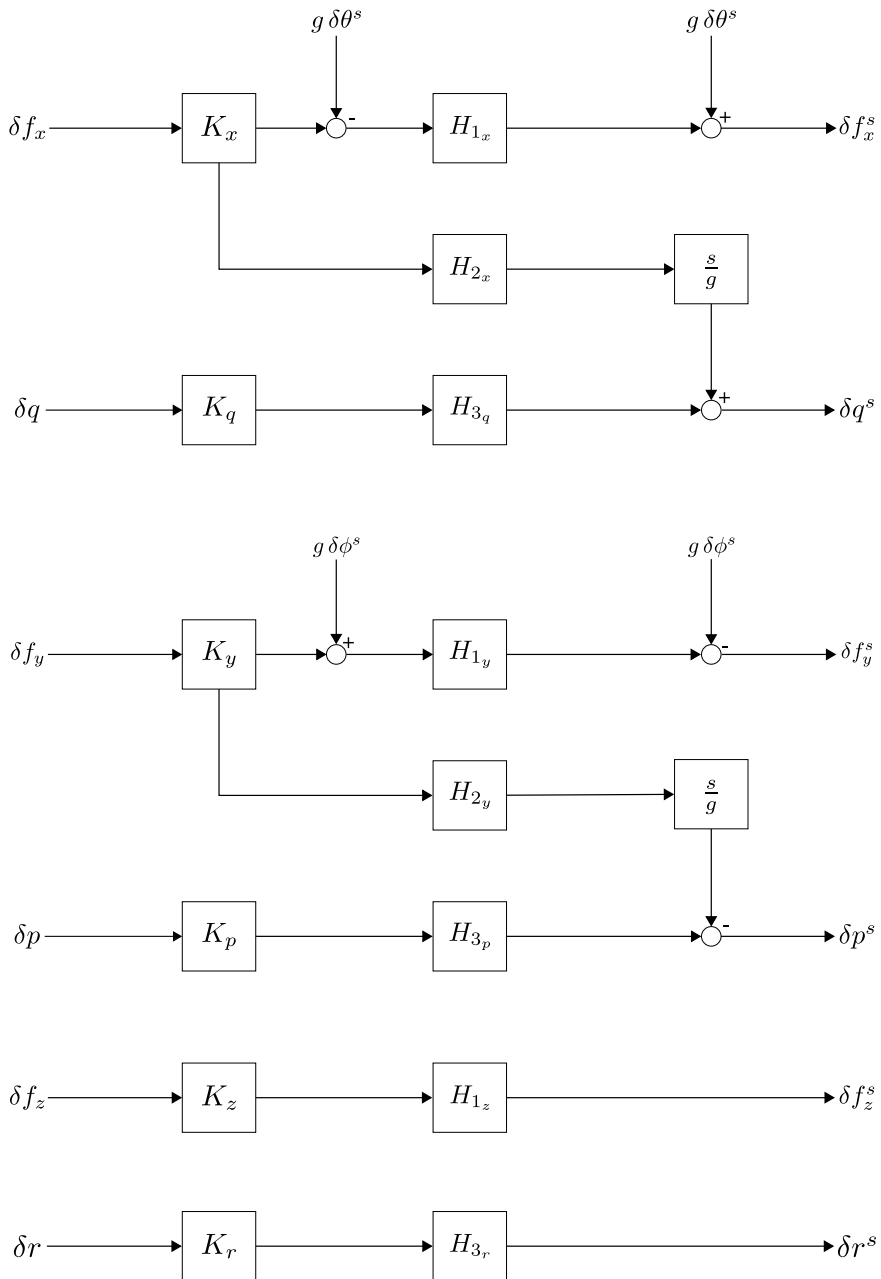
$g\,\delta\theta^s$ $g\,\delta\theta^s$

$\delta f_x$ $K_x$ - $H_{1_x}$ + $\delta f_x^s$

$H_{2_x}$ $\frac{s}{g}$

$\delta q$ $K_q$ $H_{3_q}$ + $\delta q^s$

$g\,\delta\phi^s$ $g\,\delta\phi^s$

$\delta f_y$ $K_y$ + $H_{1_y}$ - $\delta f_y^s$

$H_{2_y}$ $\frac{s}{g}$

$\delta p$ $K_p$ $H_{3_p}$ - $\delta p^s$

$\delta f_z$ $K_z$ $H_{1_z}$ $\delta f_z^s$

$\delta r$ $K_r$ $H_{3_r}$ $\delta r^s$